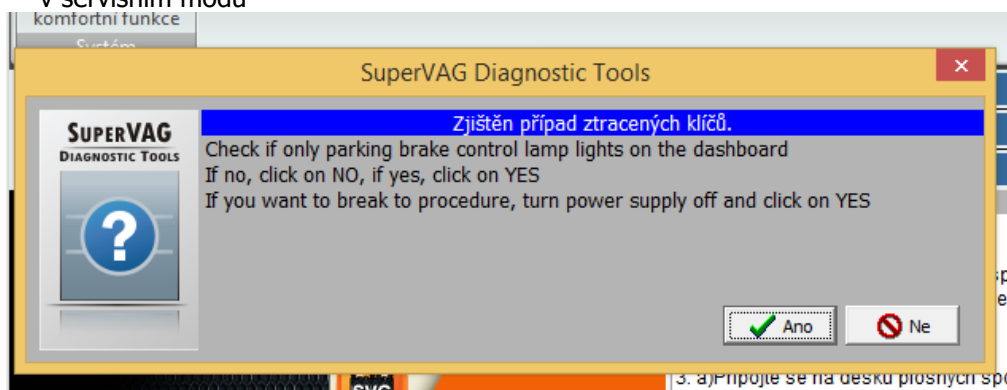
V servisním módu
komfortní funkce
Systém

SuperVAG Diagnostic Tools

SUPERVAG
DIAGNOSTIC TOOLS

Zjištěn případ ztracených klíčů.
Check if only parking brake control lamp lights on the dashboard
If no, click on NO, if yes, click on YES
If you want to break to procedure, turn power supply off and click on YES

Ano
Ne

3. a)Připojte se na desku plošných spo